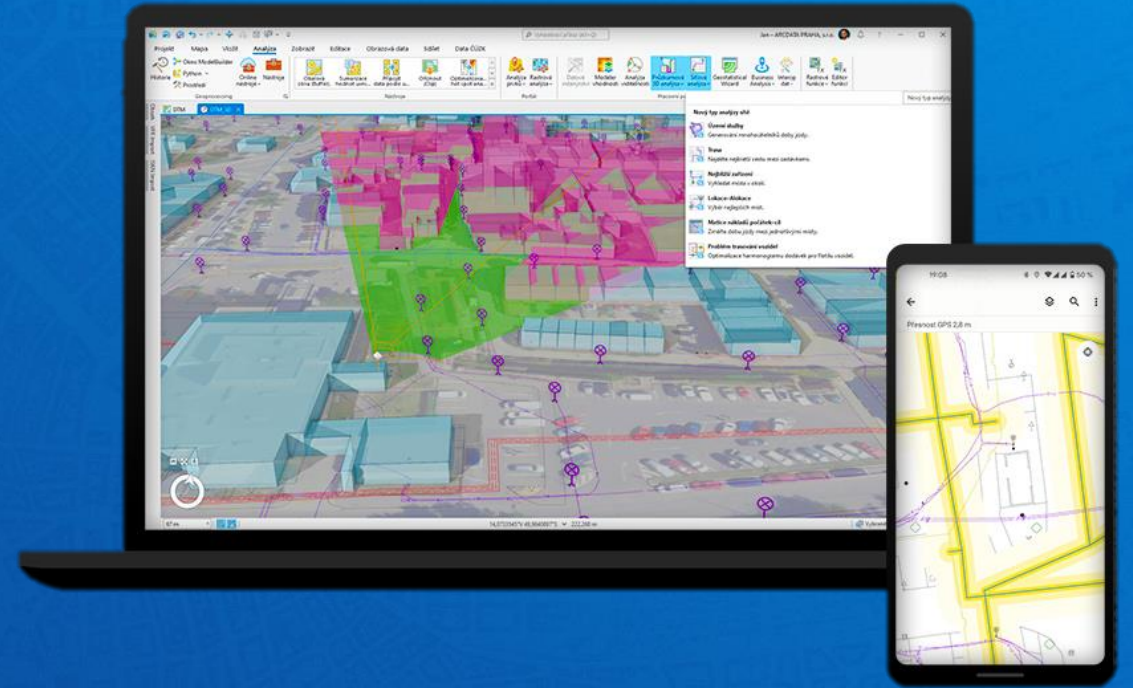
Projekt Mapa Vložit Analýza Zobrazit Editace Obrazová data Sdílet Data ČÚZK

Jan – ARCDATA PRAHA, s.r.o.

Historie ModelBuilder Python Prostředí Online nástroje Nástroje

Geoprocessing

Obalová zóna (Buffer) Sumarizace hodnot um... Připojit data podle u... Ořiznout (Clip) Optimalizace hot spot ana...

Nástroje

Analýza prvků Rastrová analýza

Portál

Datové inženýrství Modeler vhodnosti Analýza viditelnosti Prostorová 3D analýza Síťová analýza Geostatistical Wizard Business Analyst Interp dat Rastrové funkce Editor funkcí

Pracovní p...

DTM DTM_3D

Nový typ analýzy sítě

Nový typ analýzy sítě

Území služby
Generování nenahraditelných doby jízdy.

Trasa
Najděte nejlepší cestu mezi zastávkami.

Nejbližší zařízení
Vyhledat místa v okolí.

Lokace-Alokace
Vybrat nejlepších míst.

Matice nákladů počátek-cíl
Změřte dobu jízdy mezi jednotlivými místy.

Problém trasování vozidel
Optimalizace harmonogramu dodávek pro flotilu vozidel.

87 m

14,5725545°V 49,8640697°S 222,348 m

Vybrané

19:08

50 %

Přesnost GPS 2,8 m